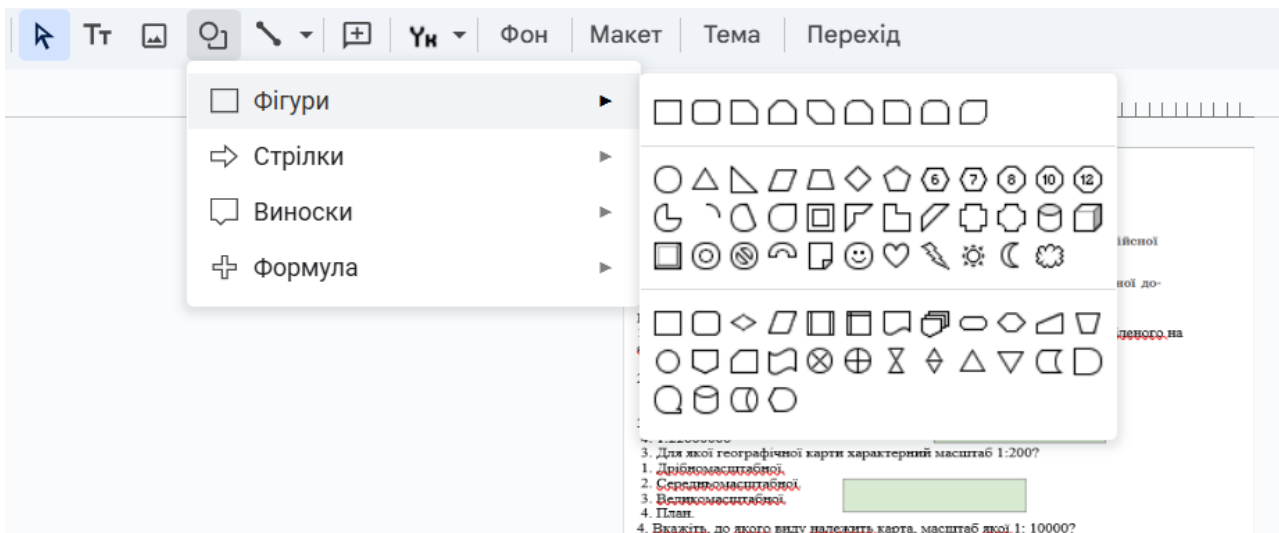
Фон | Макет | Тема | Перехід

Фігури
Стрілки
Виноски
Формула

6 7 8 10 12

ійсної

ної до-

леного на

4. 1:22000000
3. Для якої географічної карти характерний масштаб 1:200?
1. Дрібномасштабної.
2. Середньомасштабної.
3. Великомасштабної.
4. План.
4. Вкажіть, до якого виду належить карта, масштаб якої 1: 10000?